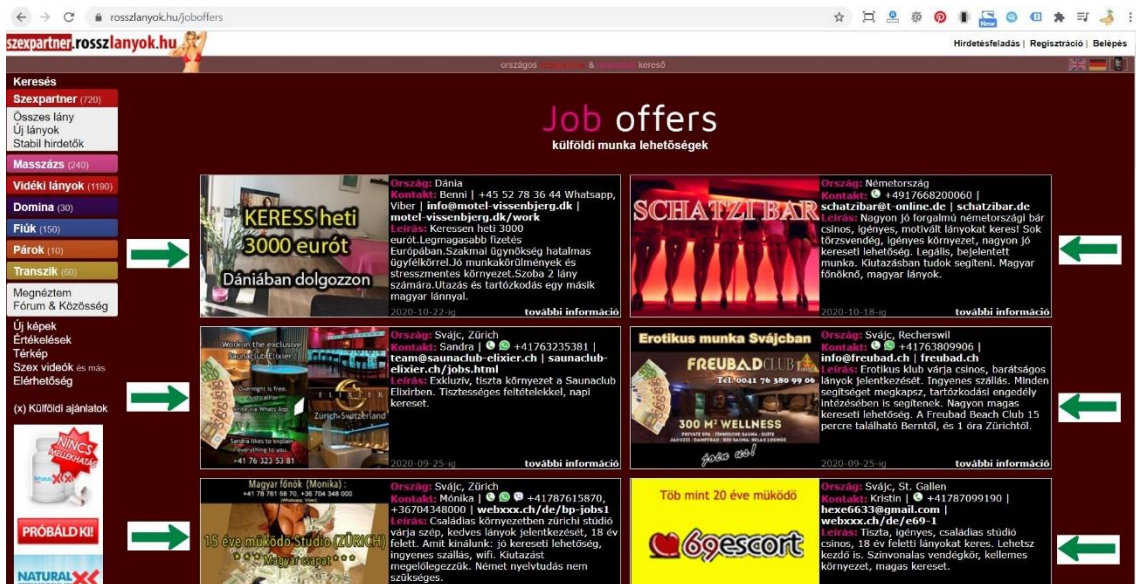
rosszlanyok.hu/joboffers

szexpartner.rosszlanyok.hu

Hirdetésfeladás | Regisztráció | Belépés

országos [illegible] & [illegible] kereső

Keresés
Szexpartner (720)
Összes lány
Új lányok
Stabil hirdetők
Masszázs (240)
Vidéki lányok (1190)
Domina (30)
Fiúk (150)
Párok (10)
Transzik (60)
Megnéztem
Fórum & Közösség
Új képek
Értékelések
Térkép
Szex videók és más
Elérhetőség
(x) Külföldi ajánlatok

NINCS MELLÉKHATÁS
PRÓBÁLD KI!
NATURAL

Job offers
külföldi munka lehetőségek

KERESS heti 3000 eurót
Dániában dolgozzon

Ország: Dánia
Kontakt: Benni | +45 52 78 36 44 Whatsapp, Viber | info@motel-vissenbjerg.dk | motel-vissenbjerg.dk/work
Leírás: Keressen heti 3000 eurót.Legmagasabb fizetés Európában.Szakmai ügynökség hatalmas ügyfélkörrel.Jó munkakörülmények és stresszmentes környezet.Szoba 2 lány számára.Utazás és tartózkodás egy másik magyar lánnyal.
2020-10-22-ig
további információ

SCHATZI BAR

Ország: Németország
Kontakt: +4917668200060 | schatzibar@t-online.de | schatzibar.de
Leírás: Nagyon jó forgalmú németországi bár csinos, igényes, motivált lányokat keres! Sok törzsvendég, igényes környezet, nagyon jó kereseti lehetőség. Legális, bejelentett munka. Kiutazásban tudok segíteni. Magyar főnöknő, magyar lányok.
2020-10-18-ig
további információ

Work in the exclusive Saunaclub Elixier
Zurich Switzerland
Sandra likes to explain everything to you
+41 76 323 53 81

Ország: Svájc, Zürich
Kontakt: Sandra | +41763235381 | team@saunaclub-elixier.ch | saunaclub-elixier.ch/jobs.html
Leírás: Exkluzív, tiszta környezet a Saunaclub Elixirben. Tisztességes feltételekkel, napi kereset.
2020-09-25-ig
további információ

Erotikus munka Svájcban
FREUBAD CLUB
Tel. 0041 76 380 99 06
300 M² WELLNESS
join us!

Ország: Svájc, Recherswil
Kontakt: +41763809906 | info@freubad.ch | freubad.ch
Leírás: Erotikus klub várja csinos, barátságos lányok jelentkezését. Ingyenes szállás. Minden segítséget megkapsz, tartózkodási engedély intézésében is segítenek. Nagyon magas kereseti lehetőség. A Freubad Beach Club 15 percre található Berntől, és 1 óra Zürichtől.
2020-09-25-ig
további információ

Magyar főnök (Monika):
+41 78 761 58 70, +36 704 348 000
15 éve működő Stúdió (ZÜRICH)
Magyar csapat

Ország: Svájc, Zürich
Kontakt: Mónika | +41787615870, +36704348000 | webxxx.ch/de/bp-jobs1
Leírás: Családias környezetben zürichi stúdió vária szép, kedves lányok jelentkezését, 18 év felett. Amit kínálunk: jó kereseti lehetőség, ingyenes szállás, wifi. Kiutazást megelőlegezzük. Német nyelvtudás nem szükséges.

Töb mint 20 éve müködö
69escort

Ország: Svájc, St. Gallen
Kontakt: Kristin | +41787099190 | hexe6633@gmail.com | webxxx.ch/de/e69-1
Leírás: Tiszta, igényes, családias stúdió csinos, 18 év feletti lányokat keres. Lehetsz kezdő is. Színvonalas vendégkör, kellemes környezet, magas kereset.